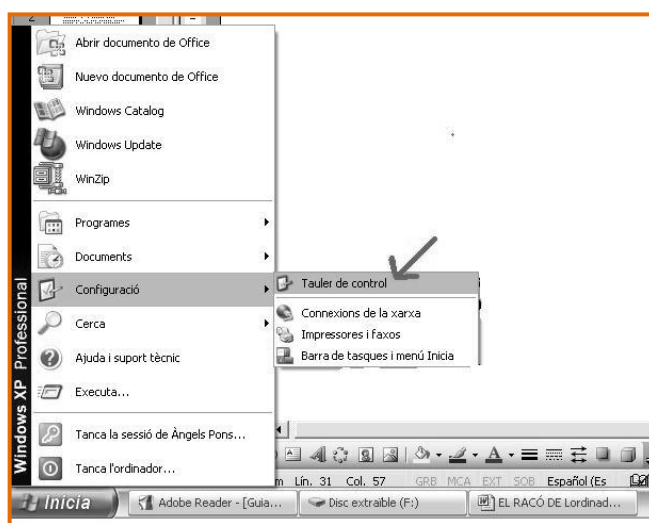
Abrir documento de Office
Nuevo documento de Office
Windows Catalog
Windows Update
WinZip
Programes
Documents
Configuració
Cerca
Ajuda i suport tècnic
Executa...
Tanca la sessió de Àngels Pons...
Tanca l'ordinador...

Windows XP Professional

Tauler de control
Connexions de la xarxa
Impressores i faxos
Barra de tasques i menú Inicia

m Lín. 31 Col. 57 GRB MCA EXT SOB Español (Es

Inicia
Adobe Reader - [Guia...
Disc extraible (F:)
EL RACÓ DE Lordinad...